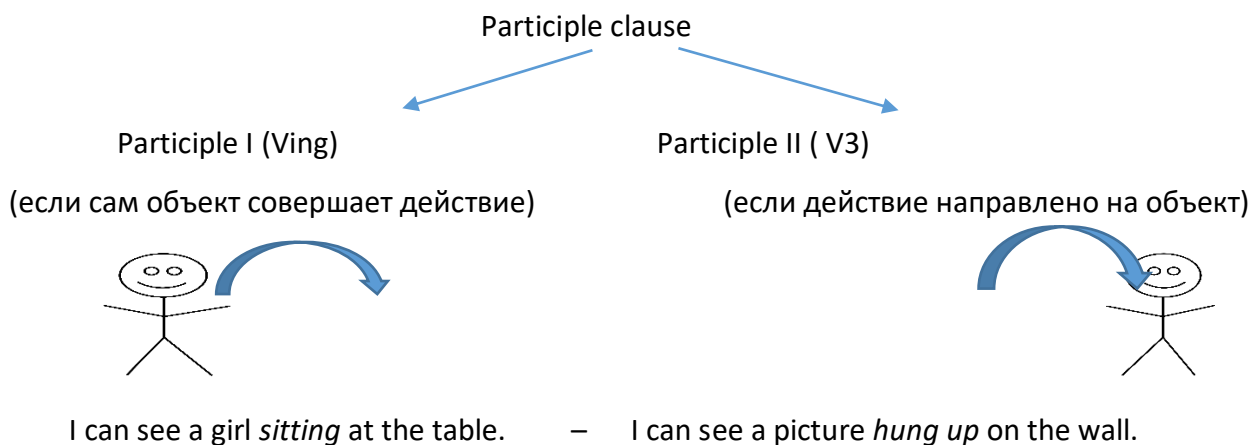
Participle clause

Participle I (Ving)

(если сам объект совершает действие)

Participle II ( V3)

(если действие направлено на объект)

I can see a girl *sitting* at the table. – I can see a picture *hung up* on the wall.